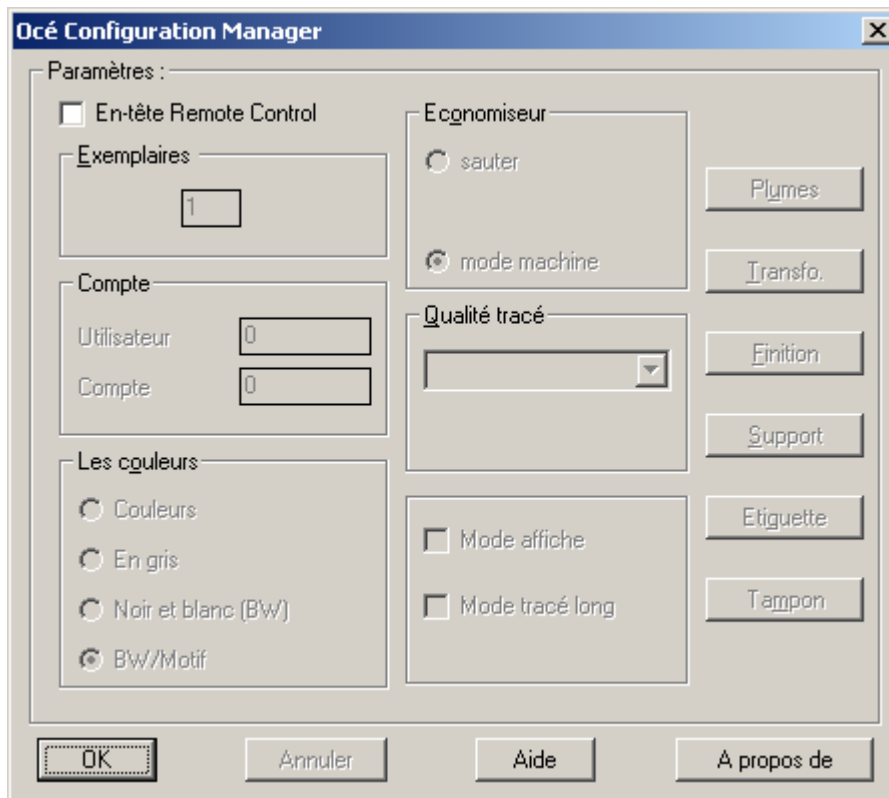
Océ Configuration Manager

Paramètres :

En-tête Remote Control

Exemplaires

1

Compte

Utilisateur 0

Compte 0

Les couleurs

Couleurs

En gris

Noir et blanc (BW)

BW/Motif

Economiseur

sauter

mode machine

Qualité tracé

Mode affiche

Mode tracé long

Plumes

Transfo.

Finition

Support

Etiguette

Tampon

OK

Annuler

Aide

A propos de